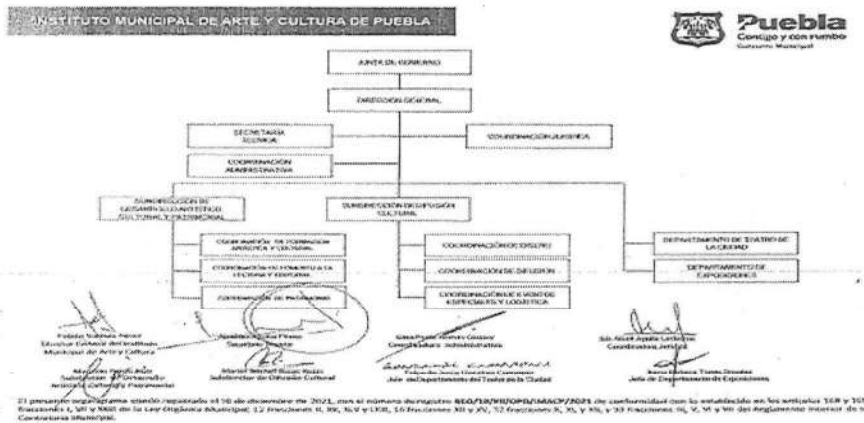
INSTITUTO MUNICIPAL DE ARTE Y CULTURA DE PUEBLA

Puebla
Contigo y con rumbo
Gobierno Municipal

JUNTA DE GOBIERNO

DIRECCIÓN GENERAL

SECRETARÍA TÉCNICA

COORDINACIÓN JURÍDICA

COORDINACIÓN ADMINISTRATIVA

SUBDIRECCIÓN DE DESARROLLO ARTÍSTICO, CULTURAL Y PATRIMONIAL

SUBDIRECCIÓN DE DIFUSIÓN CULTURAL

COORDINACIÓN DE FORMACIÓN ARTÍSTICA Y CULTURAL

COORDINACIÓN DE FOMENTO A LA LECTURA Y EDITORIAL

COORDINACIÓN DE PATRIMONIO

COORDINACIÓN DE DISEÑO

COORDINACIÓN DE DIFUSIÓN

COORDINACIÓN DE EVENTOS ESPECIALES Y LOGÍSTICA

DEPARTAMENTO DE TEATRO DE LA CIUDAD

DEPARTAMENTO DE EXPOSICIONES

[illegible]
Director General del Instituto Municipal de Arte y Cultura

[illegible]
Secretario Técnico

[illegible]
Coordinador Administrativo

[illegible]
Coordinador Jurídico

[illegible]
Subdirector de Desarrollo Artístico, Cultural y Patrimonial

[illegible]
Subdirector de Difusión Cultural

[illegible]
Jefe del Departamento del Teatro de la Ciudad

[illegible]
Jefa de Departamento de Exposiciones

El presente organigrama quedó registrado el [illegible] de diciembre de 2021, con el número de registro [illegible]/2021 de conformidad con lo establecido en los artículos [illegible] fracciones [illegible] de la Ley Orgánica Municipal; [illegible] del Reglamento Interior de la Contraloría Municipal.